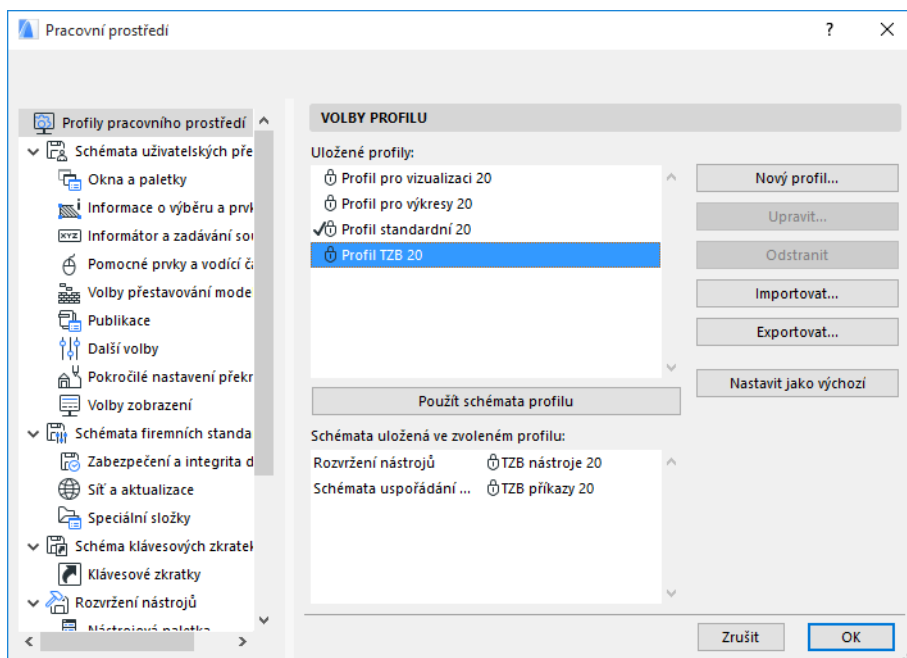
Pracovní prostředí

?

Profily pracovního prostředí
Schémata uživatelských pře
Okna a paletky
Informace o výběru a prvk
Informátor a zadávání sou
Pomocné prvky a vodící ča
Volby přestavování mode
Publikace
Další volby
Pokročilé nastavení překr
Volby zobrazení
Schémata firemních standa
Zabezpečení a integrita d
Síť a aktualizace
Speciální složky
Schéma klávesových zkratek
Klávesové zkratky
Rozvržení nástrojů
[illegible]

VOLBY PROFILU

Uložené profily:
Profil pro vizualizaci 20
Profil pro výkresy 20
Profil standardní 20
Profil TZB 20

Nový profil...
Upravit...
Odstranit
Importovat...
Exportovat...
Nastavit jako výchozí

Použít schémata profilu

Schémata uložená ve zvoleném profilu:
| | |
|---|---|
| Rozvržení nástrojů | TZB nástroje 20 |
| Schémata uspořádání ... | TZB příkazy 20 |

Zrušit
OK